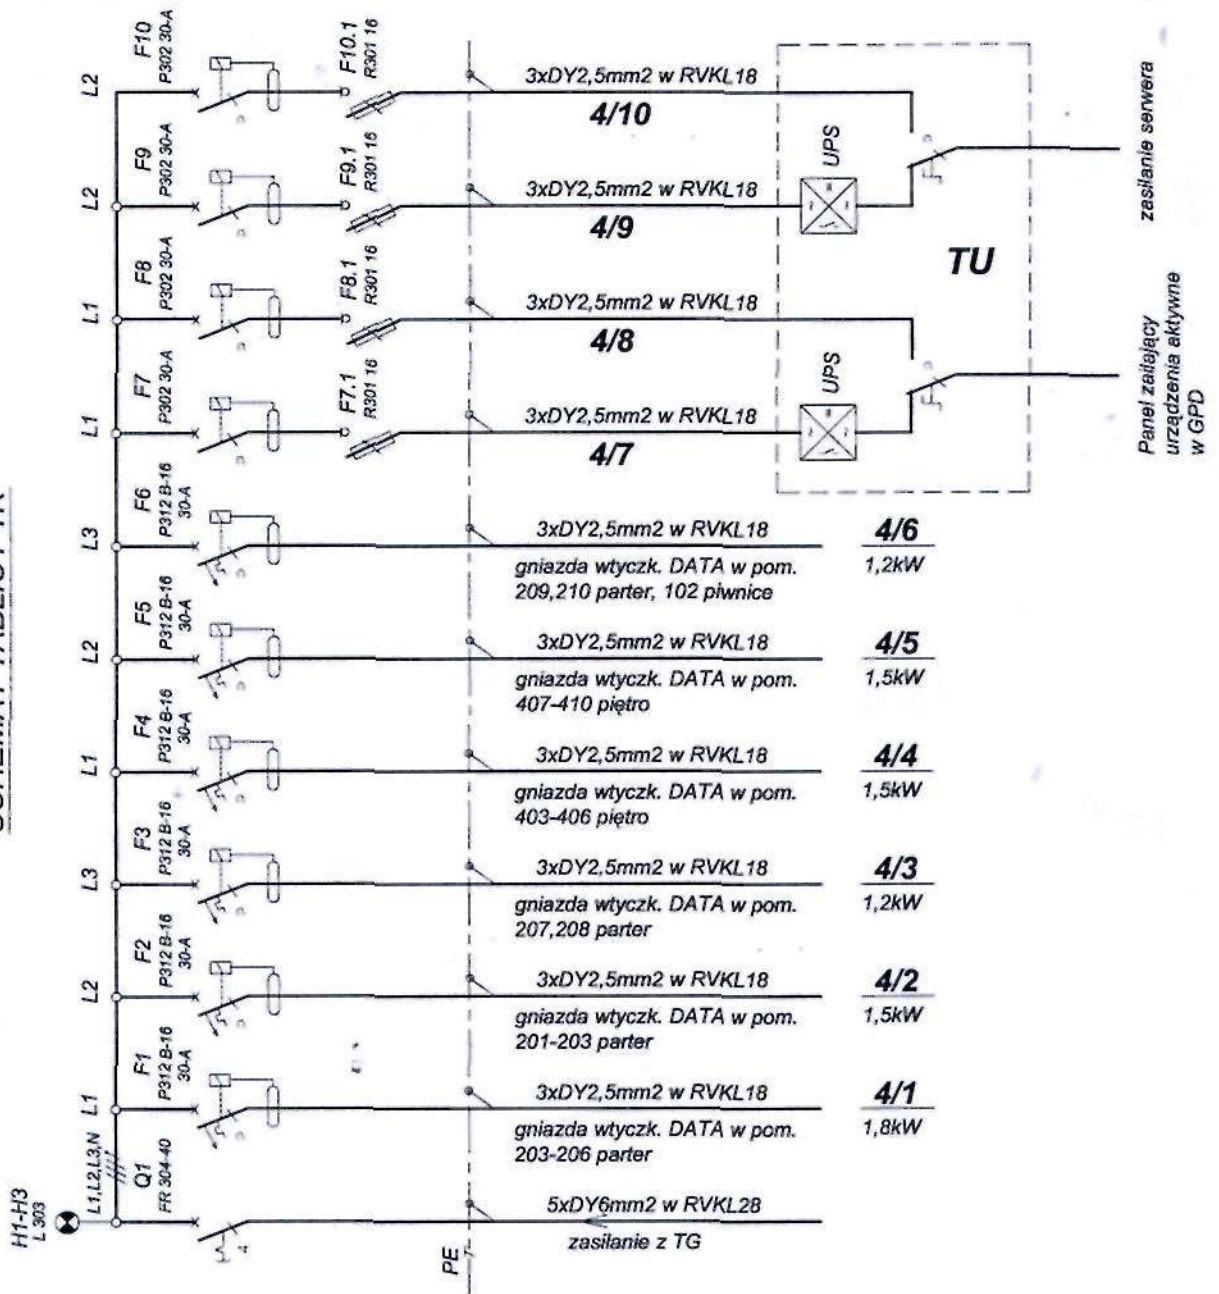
SCHEMAT TABLICY TK

L2
F10
P302 30-A
F10.1
R301 16
3xDY2,5mm2 w RVKL18
4/10

L2
F9
P302 30-A
F9.1
R301 16
3xDY2,5mm2 w RVKL18
4/9

UPS

zasilanie serwera

TU

L1
F8
P302 30-A
F8.1
R301 16
3xDY2,5mm2 w RVKL18
4/8

L1
F7
P302 30-A
F7.1
R301 16
3xDY2,5mm2 w RVKL18
4/7

UPS

Panel zasilający urządzenia aktywne w GPD

L3
F6
P312 B-16 30-A
3xDY2,5mm2 w RVKL18
gniazda wtyczk. DATA w pom. 209,210 parter, 102 piwnice
4/6
1,2kW

L2
F5
P312 B-16 30-A
3xDY2,5mm2 w RVKL18
gniazda wtyczk. DATA w pom. 407-410 piętro
4/5
1,5kW

L1
F4
P312 B-16 30-A
3xDY2,5mm2 w RVKL18
gniazda wtyczk. DATA w pom. 403-406 piętro
4/4
1,5kW

L3
F3
P312 B-16 30-A
3xDY2,5mm2 w RVKL18
gniazda wtyczk. DATA w pom. 207,208 parter
4/3
1,2kW

L2
F2
P312 B-16 30-A
3xDY2,5mm2 w RVKL18
gniazda wtyczk. DATA w pom. 201-203 parter
4/2
1,5kW

L1
F1
P312 B-16 30-A
3xDY2,5mm2 w RVKL18
gniazda wtyczk. DATA w pom. 203-206 parter
4/1
1,8kW

H1-H3
L 303
L1,L2,L3,N
Q1
FR 304-40
5xDY6mm2 w RVKL28
zasilanie z TG
PE